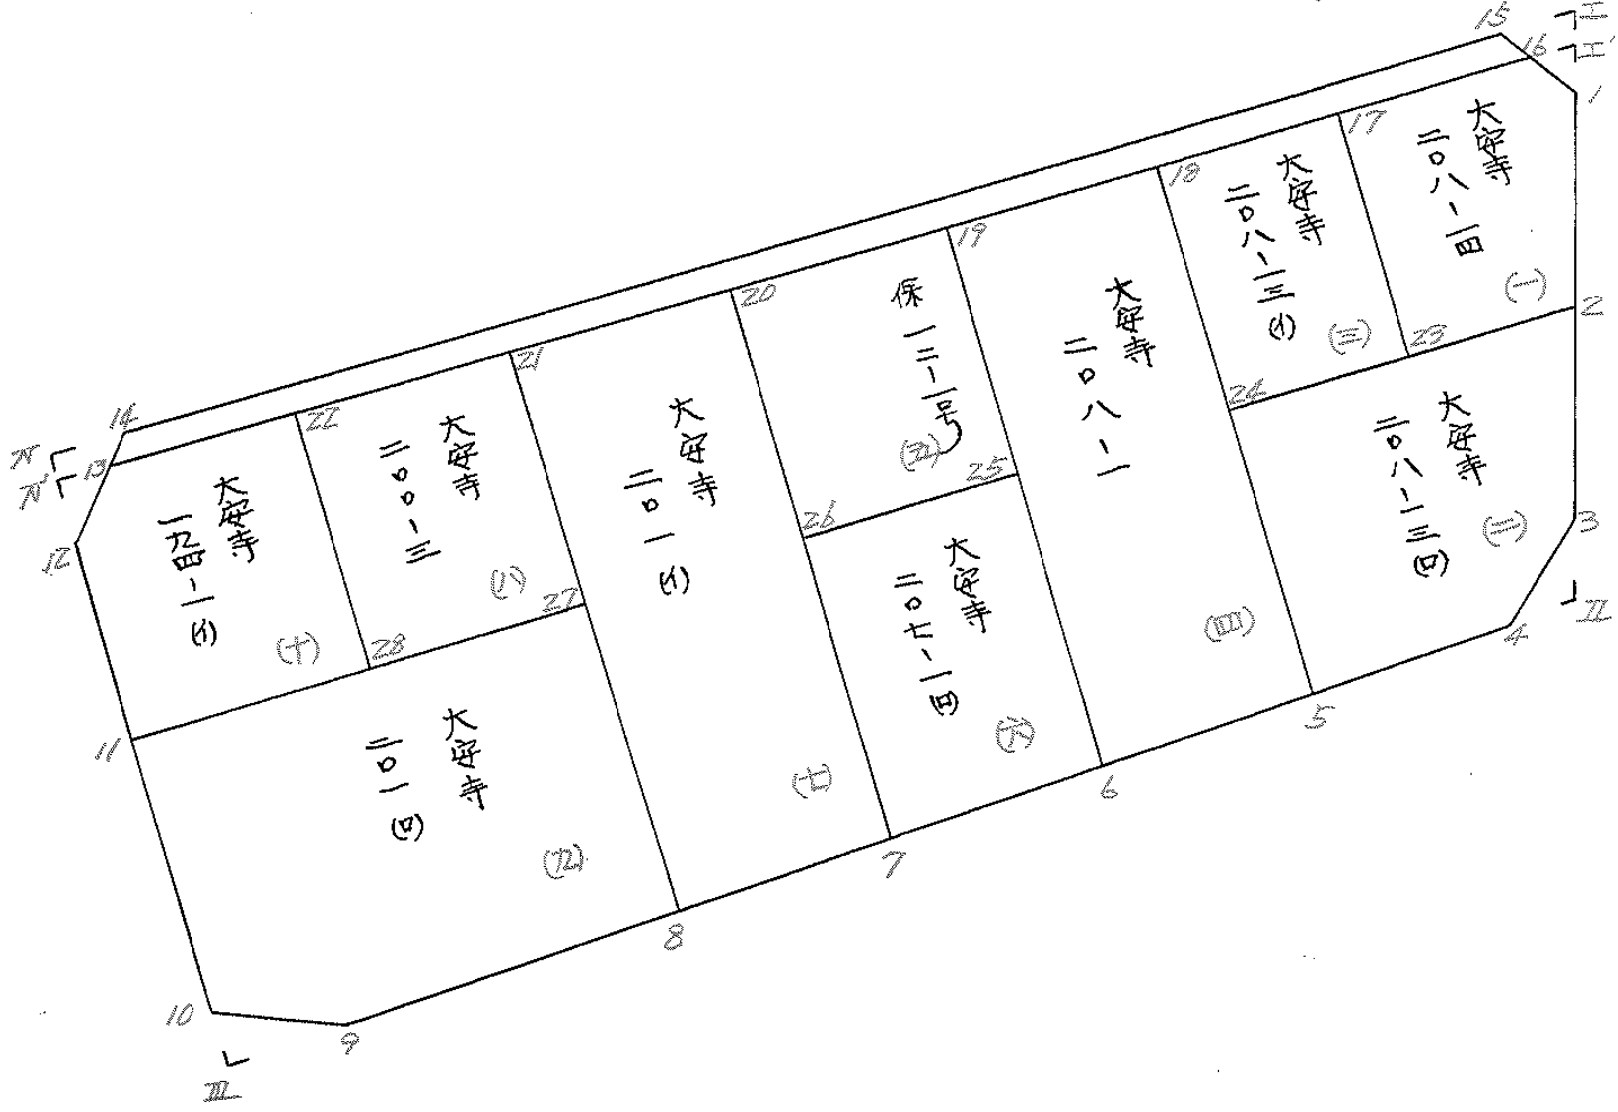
15
16
エ
エ
1
17
大安寺
二〇八ー一四
(一)
18
大安寺
二〇八ー三
(イ)
(三)
2
23
24
19
大安寺
二〇八ー一
(四)
20
保
一二ー一号
(五)
25
26
大安寺
二〇七ー一四
(六)
21
大安寺
二〇一
(イ)
(七)
22
大安寺
二〇〇ー三
(八)
27
28
14
13
12
大安寺
一九四ー一
(イ)
(十)
11
大安寺
二〇一
(ロ)
(九)
大安寺
二〇八ー三
(ロ)
(二)
3
4
II
5
6
7
8
9
10
III